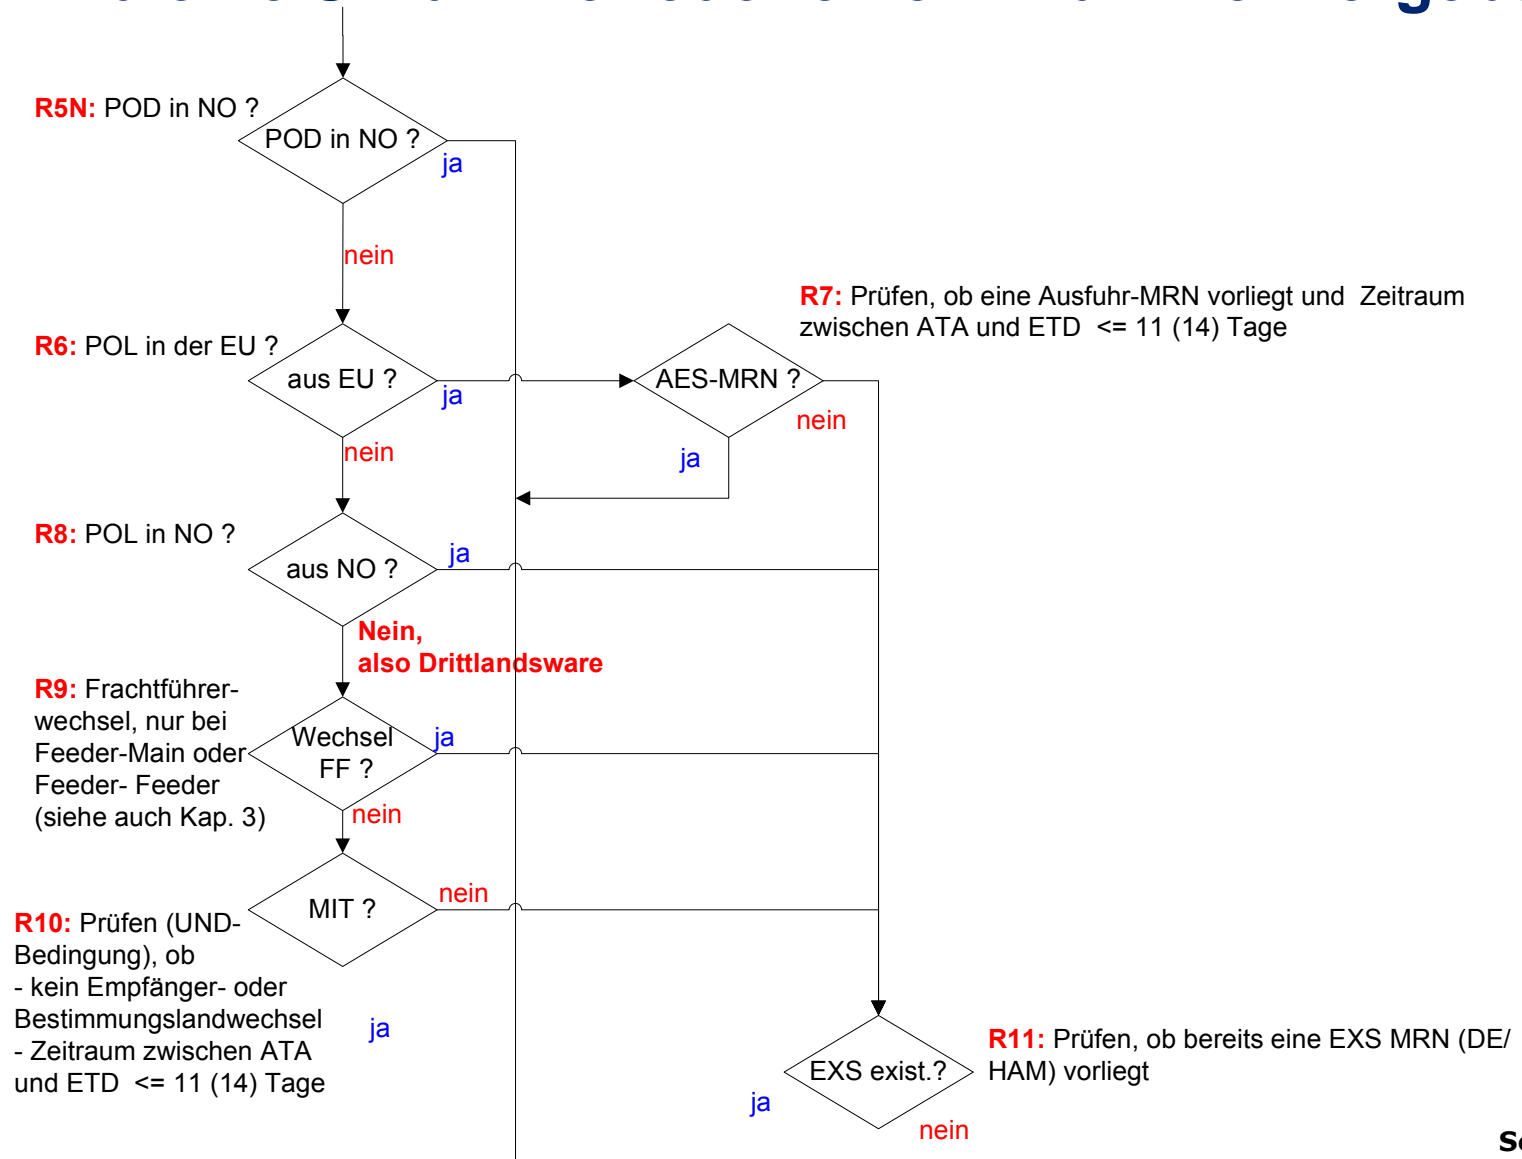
R5N: POD in NO ?

POD in NO ?

ja

nein

R7: Prüfen, ob eine Ausfuhr-MRN vorliegt und Zeitraum zwischen ATA und ETD <= 11 (14) Tage

R6: POL in der EU ?

aus EU ?

ja

AES-MRN ?

nein

nein

ja

R8: POL in NO ?

aus NO ?

ja

Nein, also Drittlandsware

R9: Frachtführerwechsel, nur bei Feeder-Main oder Feeder- Feeder (siehe auch Kap. 3)

Wechsel FF ?

ja

nein

MIT ?

nein

R10: Prüfen (UND-Bedingung), ob
- kein Empfänger- oder Bestimmungslandwechsel
- Zeitraum zwischen ATA und ETD <= 11 (14) Tage

ja

EXS exist.?

R11: Prüfen, ob bereits eine EXS MRN (DE/ HAM) vorliegt

ja

nein

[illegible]